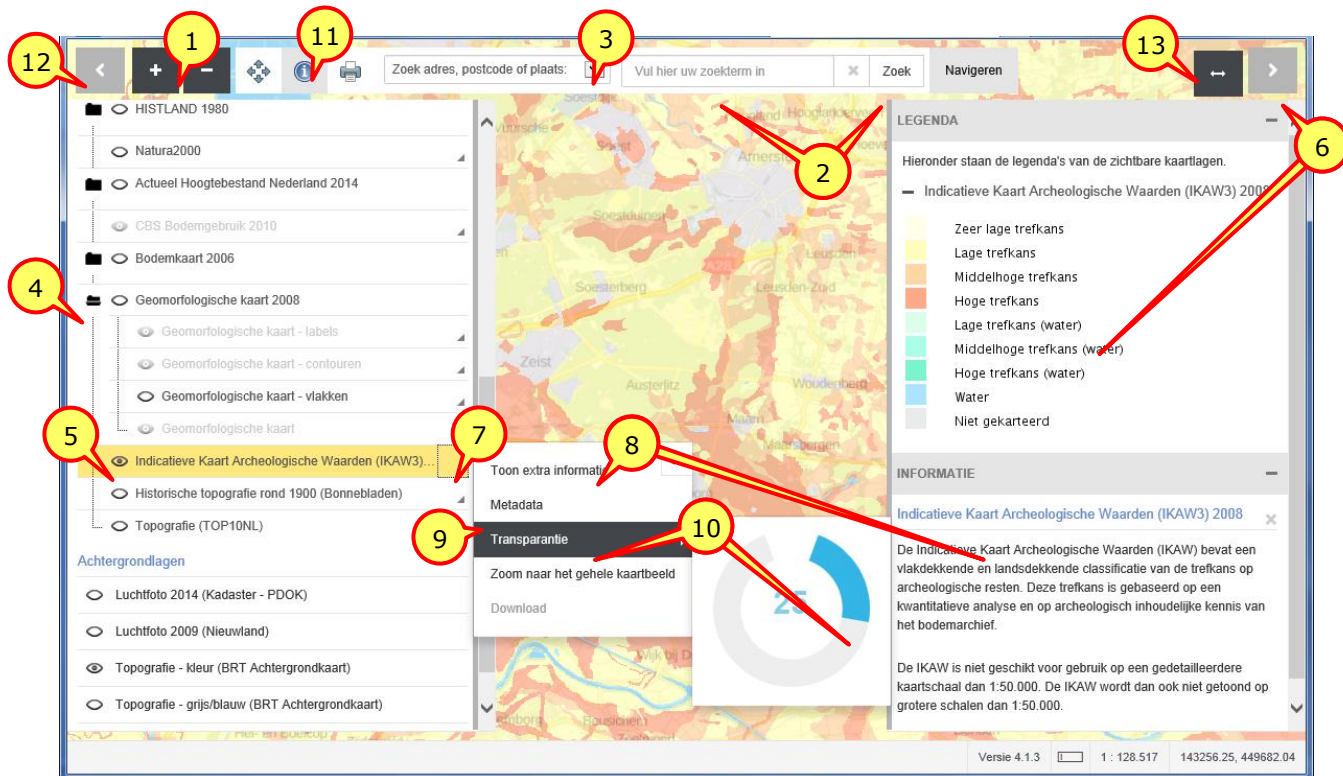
12 1 11 3 13

Zoek adres, postcode of plaats: Vul hier uw zoekterm in Zoek Navigeren

HISTLAND 1980
Natura2000
Actueel Hoogtebestand Nederland 2014
CBS Bodemgebruik 2010
Bodemkaart 2006
4
Geomorfologische kaart 2008
Geomorfologische kaart - labels
Geomorfologische kaart - contouren
Geomorfologische kaart - vlakken
Geomorfologische kaart
5
Indicatieve Kaart Archeologische Waarden (IKAW3)...
Historische topografie rond 1900 (Bonnebladen)
Topografie (TOP10NL)
Achtergrondlagen
Luchtfoto 2014 (Kadaster - PDOK)
Luchtfoto 2009 (Nieuwland)
Topografie - kleur (BRT Achtergrondkaart)
Topografie - grijs/blauw (BRT Achtergrondkaart)

7 8
Toon extra informati
Metadata
9
Transparantie
10
Zoom naar het gehele kaartbeeld
Download
25

Soest Amersfoort Soesterberg Leusden-Zuid Zeist Austerlitz Woudenberg Maarn Wijk bij Duurstede

2

LEGENDA
6
Hieronder staan de legenda's van de zichtbare kaartlagen.
Indicatieve Kaart Archeologische Waarden (IKAW3) 2008
Zeer lage trefkans
Lage trefkans
Middelhoge trefkans
Hoge trefkans
Lage trefkans (water)
Middelhoge trefkans (water)
Hoge trefkans (water)
Water
Niet gekarteerd

INFORMATIE
Indicatieve Kaart Archeologische Waarden (IKAW3) 2008
De Indicatieve Kaart Archeologische Waarden (IKAW) bevat een vlakdekkende en landsdekkende classificatie van de trefkans op archeologische resten. Deze trefkans is gebaseerd op een kwantitatieve analyse en op archeologisch inhoudelijke kennis van het bodemarchief.

De IKAW is niet geschikt voor gebruik op een gedetailleerdere kaartschaal dan 1:50.000. De IKAW wordt dan ook niet getoond op grotere schalen dan 1:50.000.

Versie 4.1.3 1 : 128.517 143256.25, 449682.04